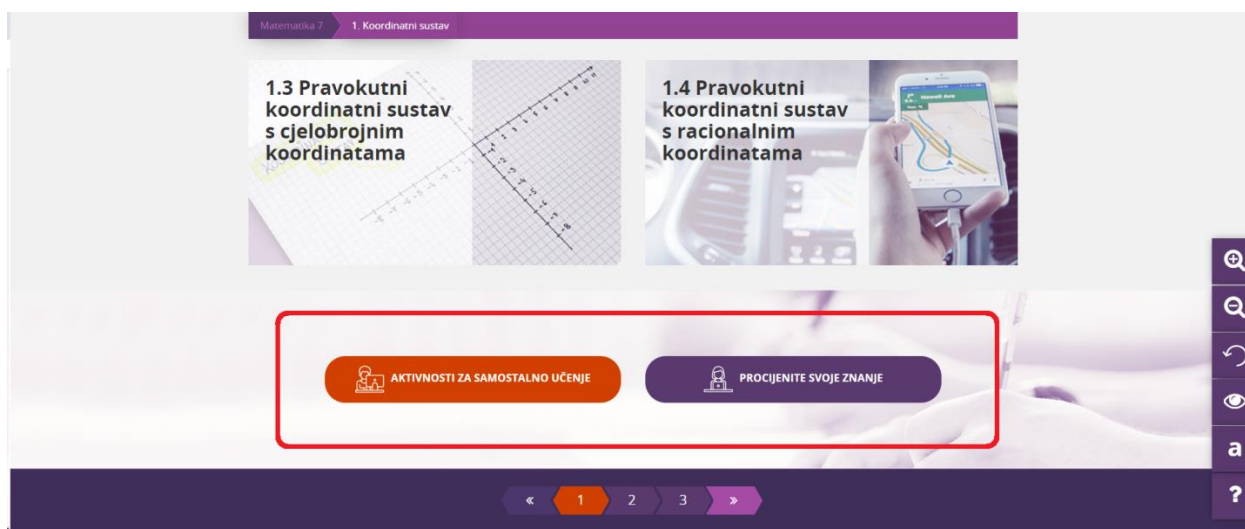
Matematika 7 1. Koordinatni sustav

1.3 Pravokutni koordinatni sustav s cjelobrojnim koordinatama

1.4 Pravokutni koordinatni sustav s racionalnim koordinatama

AKTIVNOSTI ZA SAMOSTALNO UČENJE

PROCIJENITE SVOJE ZNANJE

« 1 2 3 »

a
?